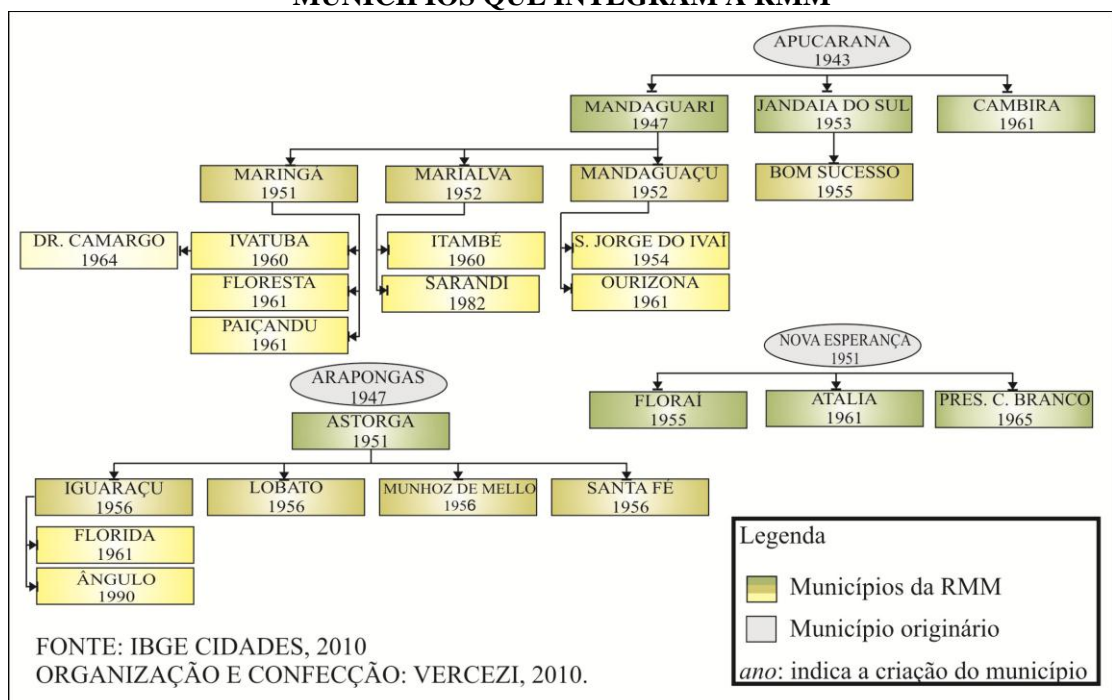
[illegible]

APUCARANA
1943

MANDAGUARI
1947

JANDAIA DO SUL
1953

CAMBIRA
1961

BOM SUCESSO
1955

MARINGÁ
1951

MARIALVA
1952

MANDAGUAÇU
1952

DR. CAMARGO
1964

IVATUBA
1960

FLORESTA
1961

PAIÇANDU
1961

ITAMBÉ
1960

SARANDI
1982

S. JORGE DO IVAÍ
1954

OURIZONA
1961

NOVA ESPERANÇA
1951

FLORAÍ
1955

ATALIA
1961

PRES. C. BRANCO
1965

ARAPONGAS
1947

ASTORGA
1951

IGUARAÇU
1956

LOBATO
1956

MUNHOZ DE MELLO
1956

SANTA FÉ
1956

FLORIDA
1961

ÂNGULO
1990

Legenda
Municípios da RMM
Município originário
ano: indica a criação do município

FONTE: IBGE CIDADES, 2010
ORGANIZAÇÃO E CONFECÇÃO: VERCEZI, 2010.